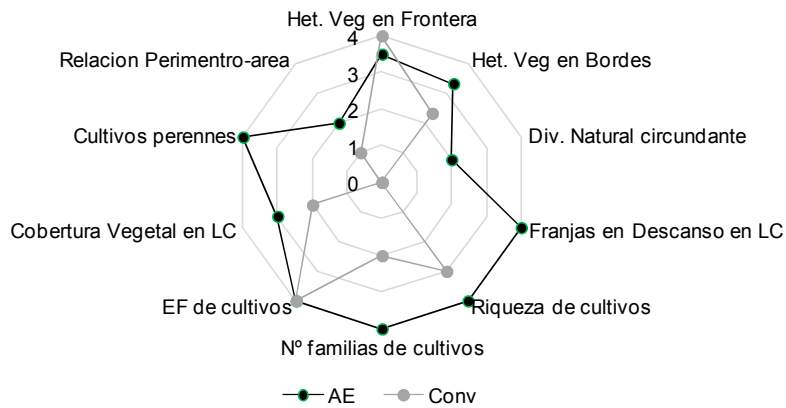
Het. Veg en Frontera
4
3
2
1
0
Het. Veg en Bordes
Div. Natural circundante
Franjas en Descanso en LC
Riqueza de cultivos
Nº familias de cultivos
EF de cultivos
Cobertura Vegetal en LC
Cultivos perennes
Relacion Perimentro-area

AE Conv